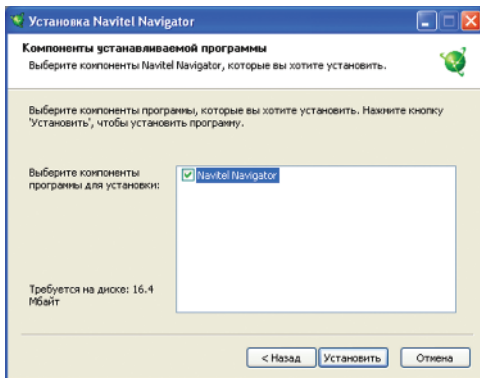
Установка Navitel Navigator

Компоненты устанавливаемой программы
Выберите компоненты Navitel Navigator, которые вы хотите установить.

Выберите компоненты программы, которые вы хотите установить. Нажмите кнопку 'Установить', чтобы установить программу.

Выберите компоненты программы для установки:

Navitel Navigator

Требуется на диске: 16.4 Мбайт

< Назад
Установить
Отмена